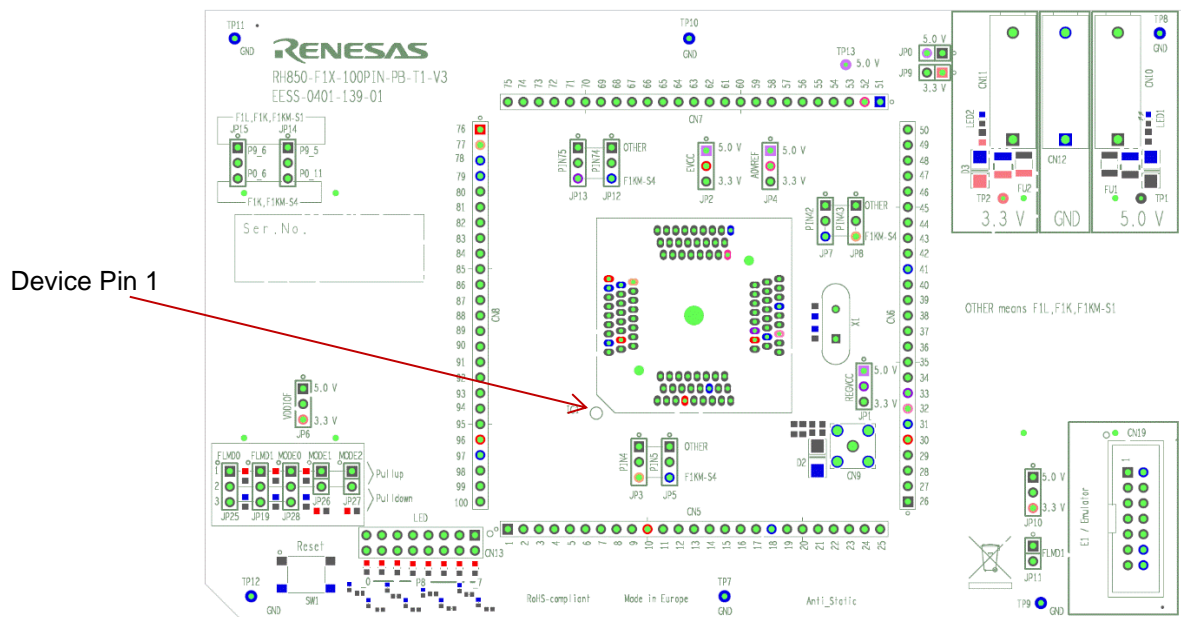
TP11
GND
RENESAS
RH850-F1X-100PIN-PB-T1-V3
EESS-0401-139-01

TP10
GND

TP13 5.0 V
JP0 5.0 V
JP9 3.3 V
TP8 GND

75 74 73 72 71 70 69 68 67 66 65 64 63 62 61 60 59 58 57 56 55 54 53 52 51
CN7

F1L,F1K,F1KM-S1
JP15 JP14
P9_6 P9_5
P0_6 P0_11
F1K,F1KM-S4

Ser.No.

76 77 78 79 80 81 82 83 84 85 86 87 88 89 90 91 92 93 94 95 96 97 98 99 100
CN8

P1N75 P1N74 OTHER
F1KM-S4
JP13 JP12
EVCC 5.0 V 3.3 V JP2
AWREF 5.0 V 3.3 V JP4

P1N42 P1N43 OTHER
F1KM-S4
JP7 JP8

50 49 48 47 46 45 44 43 42 41 40 39 38 37 36 35 34 33 32 31 30 29 28 27 26
CN6

CN11 CN12 CN10
LED2 LED1
D3
TP2 FU2 FU1 TP1
3.3 V GND 5.0 V

Device Pin 1

X1

OTHER means F1L,F1K,F1KM-S1

REGVCC 5.0 V 3.3 V JP1

VDD10F 5.0 V 3.3 V JP6

FLMD0 FLMD1 MODE0 MODE1 MODE2
1 2 3
Pullup
Pulldown
JP25 JP19 JP28 JP26 JP27

P1N4 P1N5 OTHER
F1KM-S4
JP3 JP5

D2 CN9

CN19
5.0 V 3.3 V JP10
FLMD1 JP11
E1 / Emulator

LED
CN13
1 2 3 4 5 6 7 8 9 10 11 12 13 14 15 16 17 18 19 20 21 22 23 24 25
CN5

Reset
SW1
0 P8 7
TP12 GND
RoHS-compliant
Made in Europe
TP7 GND
Anti_Static
TP9 GND